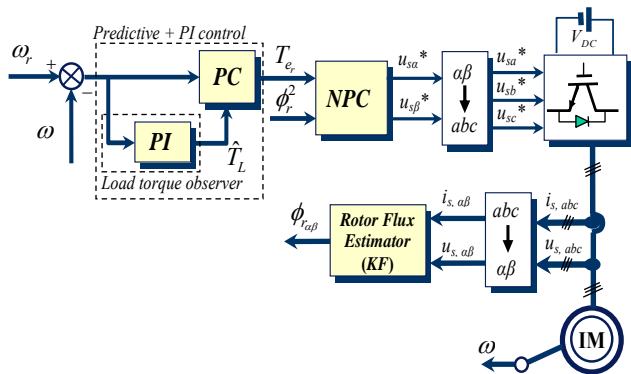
Predictive + PI control

$\omega_r$ + − $\omega$

PC

PI

$T_{e_r}$

$\phi_r^2$

$\hat{T}_L$

Load torque observer

NPC

$u_{s\alpha}$*

$u_{s\beta}$*

$\alpha\beta$

$abc$

$u_{sa}$*

$u_{sb}$*

$u_{sc}$*

$V_{DC}$

$\phi_{r_{\alpha\beta}}$

Rotor Flux Estimator (KF)

$i_{s,\,\alpha\beta}$

$u_{s,\,\alpha\beta}$

$abc$

$\alpha\beta$

$i_{s,\,abc}$

$u_{s,\,abc}$

$\omega$

IM